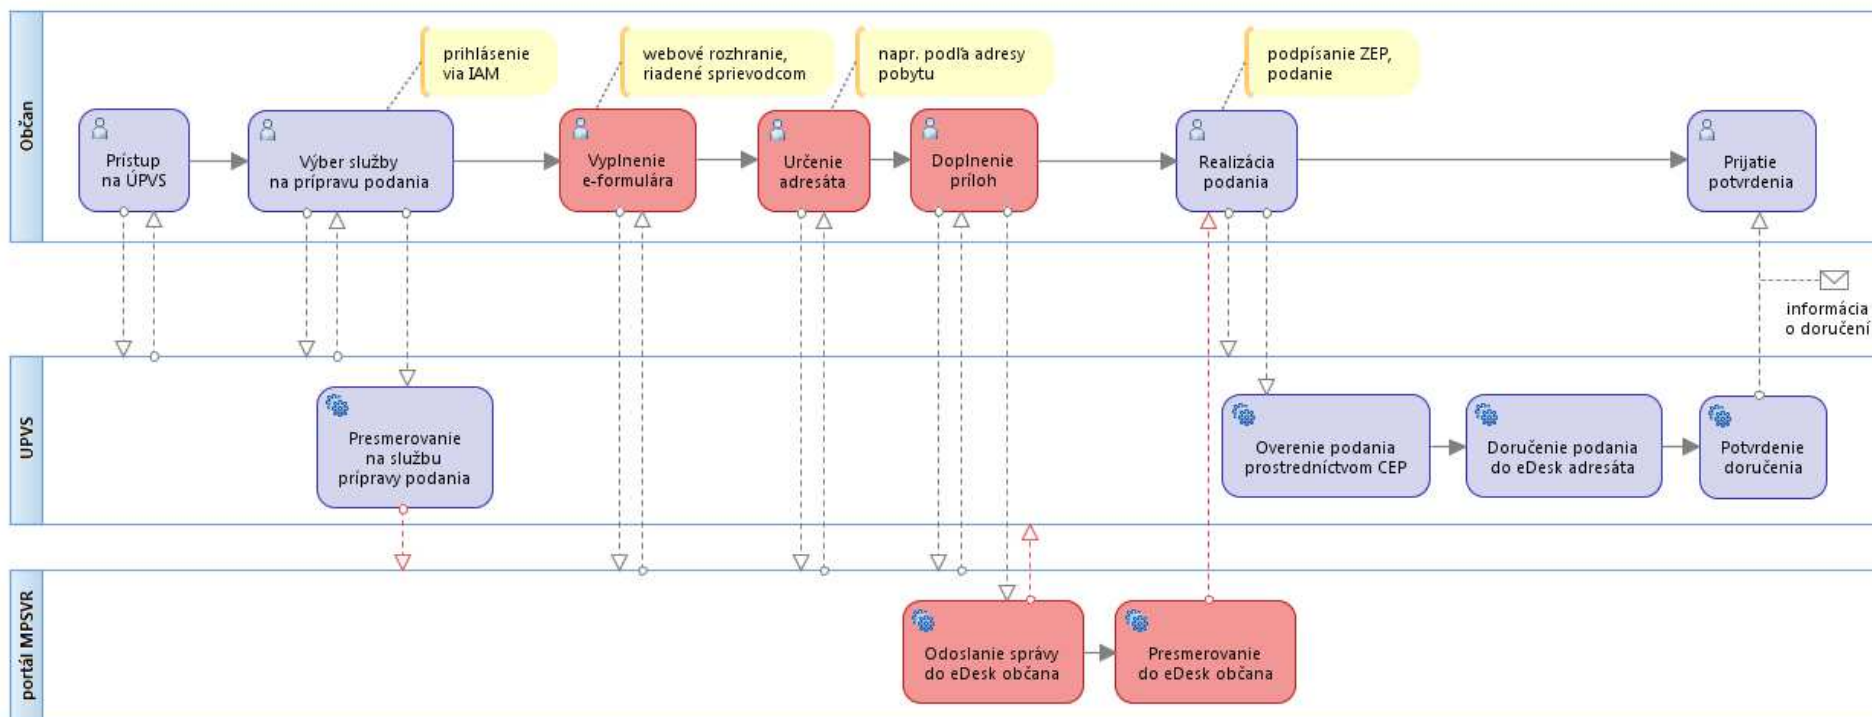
Občan

prihlásenie via IAM

webové rozhranie, riadené sprievodcom

napr. podľa adresy pobytu

podpísanie ZEP, podanie

Prístup na ÚPVS

Výber služby na prípravu podania

Vyplnenie e-formulára

Určenie adresáta

Doplnenie príloh

Realizácia podania

Prijatie potvrdenia

informácia o doručení

UPVS

Presmerovanie na službu prípravy podania

Overenie podania prostredníctvom CEP

Doručenie podania do eDesk adresáta

Potvrdenie doručenia

portál MPSVR

Odoslanie správy do eDesk občana

Presmerovanie do eDesk občana